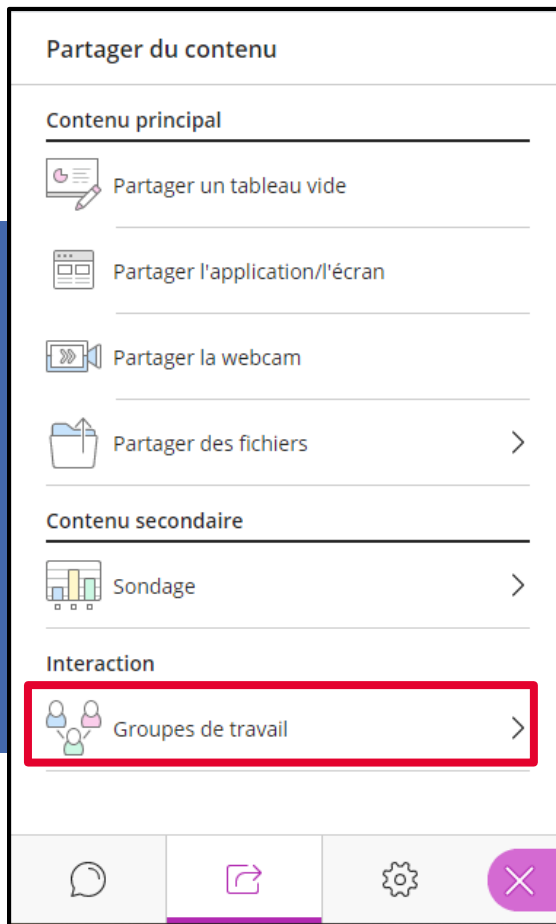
Partager du contenu

Contenu principal

Partager un tableau vide

Partager l'application/l'écran

Partager la webcam

Partager des fichiers

Contenu secondaire

Sondage

Interaction

Groupes de travail